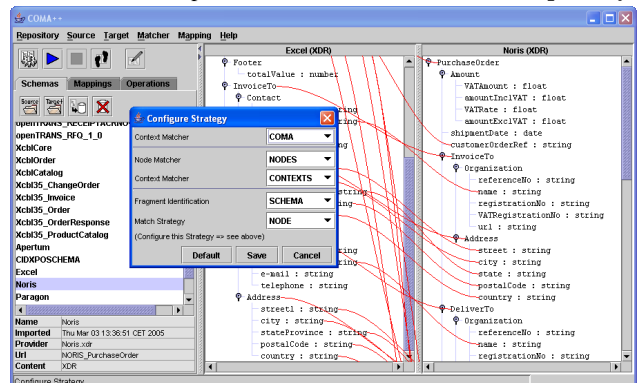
COMA++

Repository Source Target Matcher Mapping Help

Schemas Mappings Operations

Source Target

openTRANS_RECEIPTACKNO
openTRANS_RFQ_1_0
XcblCore
XcblOrder
XcblCatalog
Xcbl35_ChangeOrder
Xcbl35_Invoice
Xcbl35_Order
Xcbl35_OrderResponse
Xcbl35_ProductCatalog
Apertum
CIDXPOSCHEMA
Excel
Noris
Paragon

| Name | Noris |
|---|---|
| Imported | Thu Mar 03 13:36:51 CET 2005 |
| Provider | Noris.xdr |
| Url | NORIS_PurchaseOrder |
| Content | XDR |

Configure Strategy

Excel (XDR)

Footer
totalValue : number
InvoiceTo
Contact
string
string
string
string
string
e-mail : string
telephone : string
Address
street1 : string
city : string
stateProvince : string
postalCode : string
country : string

Configure Strategy

Context Matcher COMA
Node Matcher NODES
Context Matcher CONTEXTS
Fragment Identification SCHEMA
Match Strategy NODE
(Configure this Strategy => see above)
Default Save Cancel

Noris (XDR)

PurchaseOrder
Amount
VATAmount : float
amountInclVAT : float
VATRate : float
amountExclVAT : float
shipmentDate : date
customerOrderRef : string
InvoiceTo
Organization
referenceNo : string
name : string
registrationNo : string
VATRegistrationNo : string
url : string
Address
street : string
city : string
state : string
postalCode : string
country : string
DeliverTo
Organization
referenceNo : string
name : string
registrationNo : string